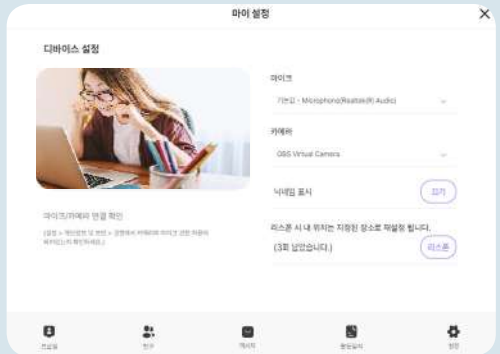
마이 설정

디바이스 설정

마이크

기본값 - Microphone(Realtek(R) Audio)

카메라

OBS Virtual Camera

닉네임 표시

끄기

리스폰 시 내 위치는 지정된 장소로 재설정 됩니다.

(3회 남았습니다.)

리스폰

마이크/카메라 연결 확인

(설정 > 개인정보 및 보안 > 권한에서 카메라와 마이크 권한 허용여부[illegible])

프로필

친구

메시지

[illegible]

설정